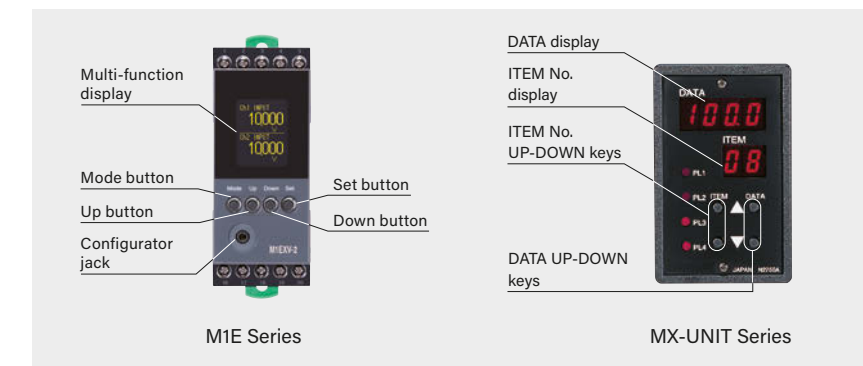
Multi-function display

Ch1 INPUT
10000
V
Ch2 INPUT
10000
V

Mode button

Up button

Configurator jack

Mode Up Down Set

Set button

Down button

M1EXV-2

M1E Series

DATA display

ITEM No. display

ITEM No. UP-DOWN keys

DATA UP-DOWN keys

DATA
100.0
ITEM
08
PL1
PL2
PL3
PL4
ITEM
DATA
JAPAN

MX-UNIT Series